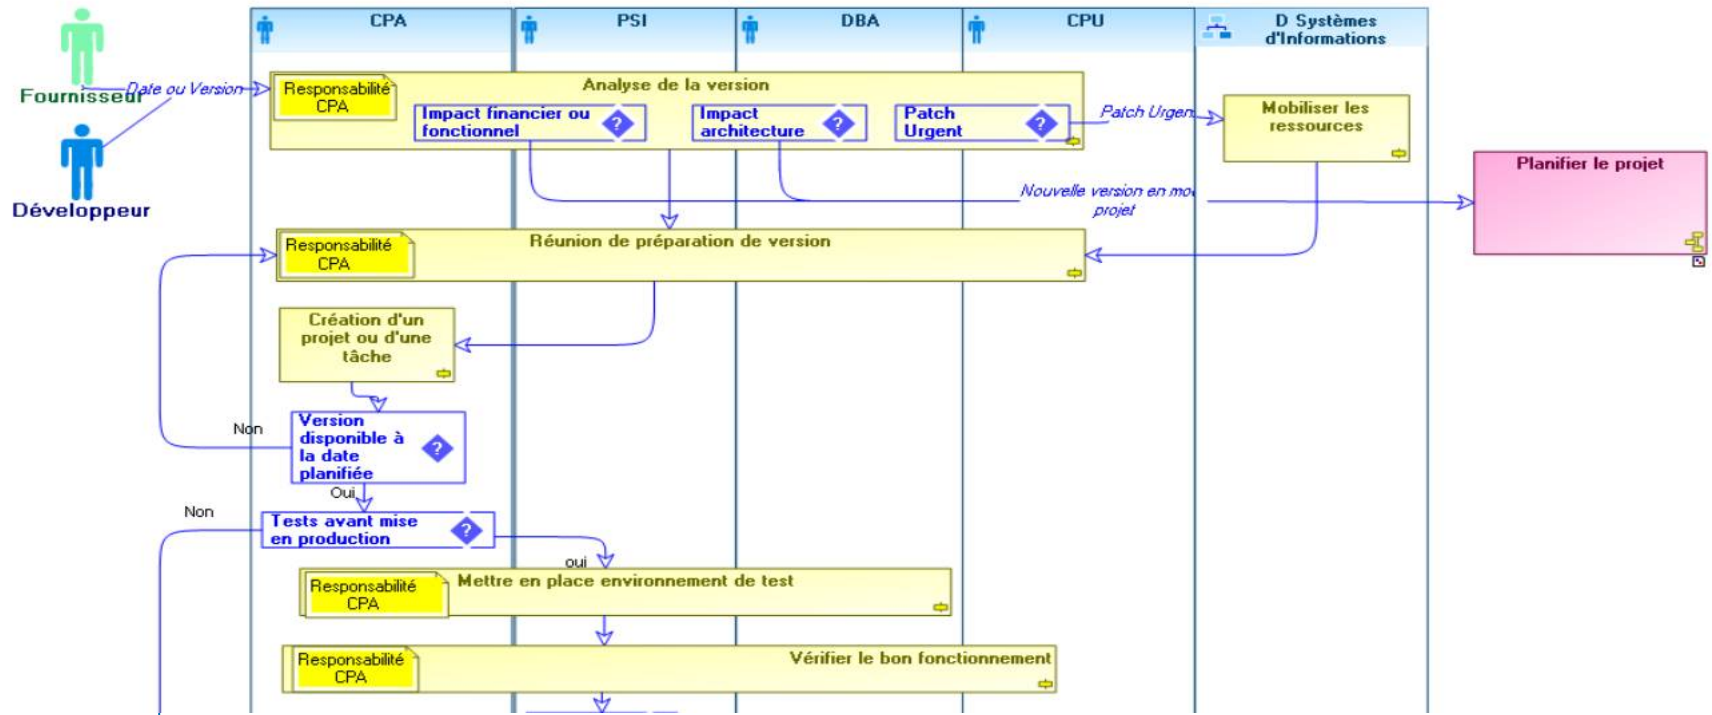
Fournisseur

Développeur

CPA

PSI

DBA

CPU

D Systèmes d'Informations

Date ou Version

Responsabilité CPA

Analyse de la version

Impact financier ou fonctionnel

Impact architecture

Patch Urgent

Patch Urgen

Mobiliser les ressources

Planifier le projet

Nouvelle version en mo projet

Responsabilité CPA

Réunion de préparation de version

Création d'un projet ou d'une tâche

Non

Version disponible à la date planifiée

Oui

Non

Tests avant mise en production

oui

Responsabilité CPA

Mettre en place environnement de test

Responsabilité CPA

Vérifier le bon fonctionnement